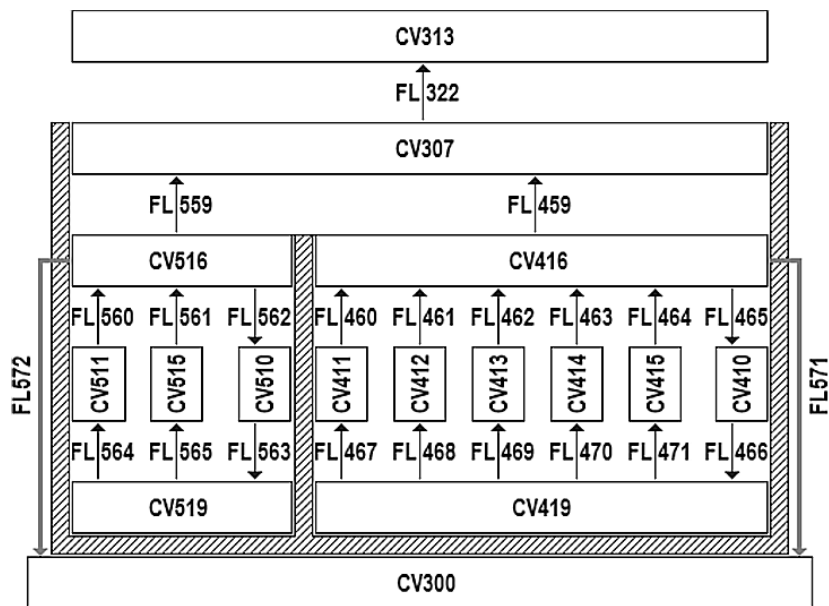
CV313

FL 322

CV307

FL 559

FL 459

CV516

CV416

FL 560 FL 561 FL 562 FL 460 FL 461 FL 462 FL 463 FL 464 FL 465

FL572

CV511 CV515 CV510 CV411 CV412 CV413 CV414 CV415 CV410

FL571

FL 564 FL 565 FL 563 FL 467 FL 468 FL 469 FL 470 FL 471 FL 466

CV519

CV419

CV300